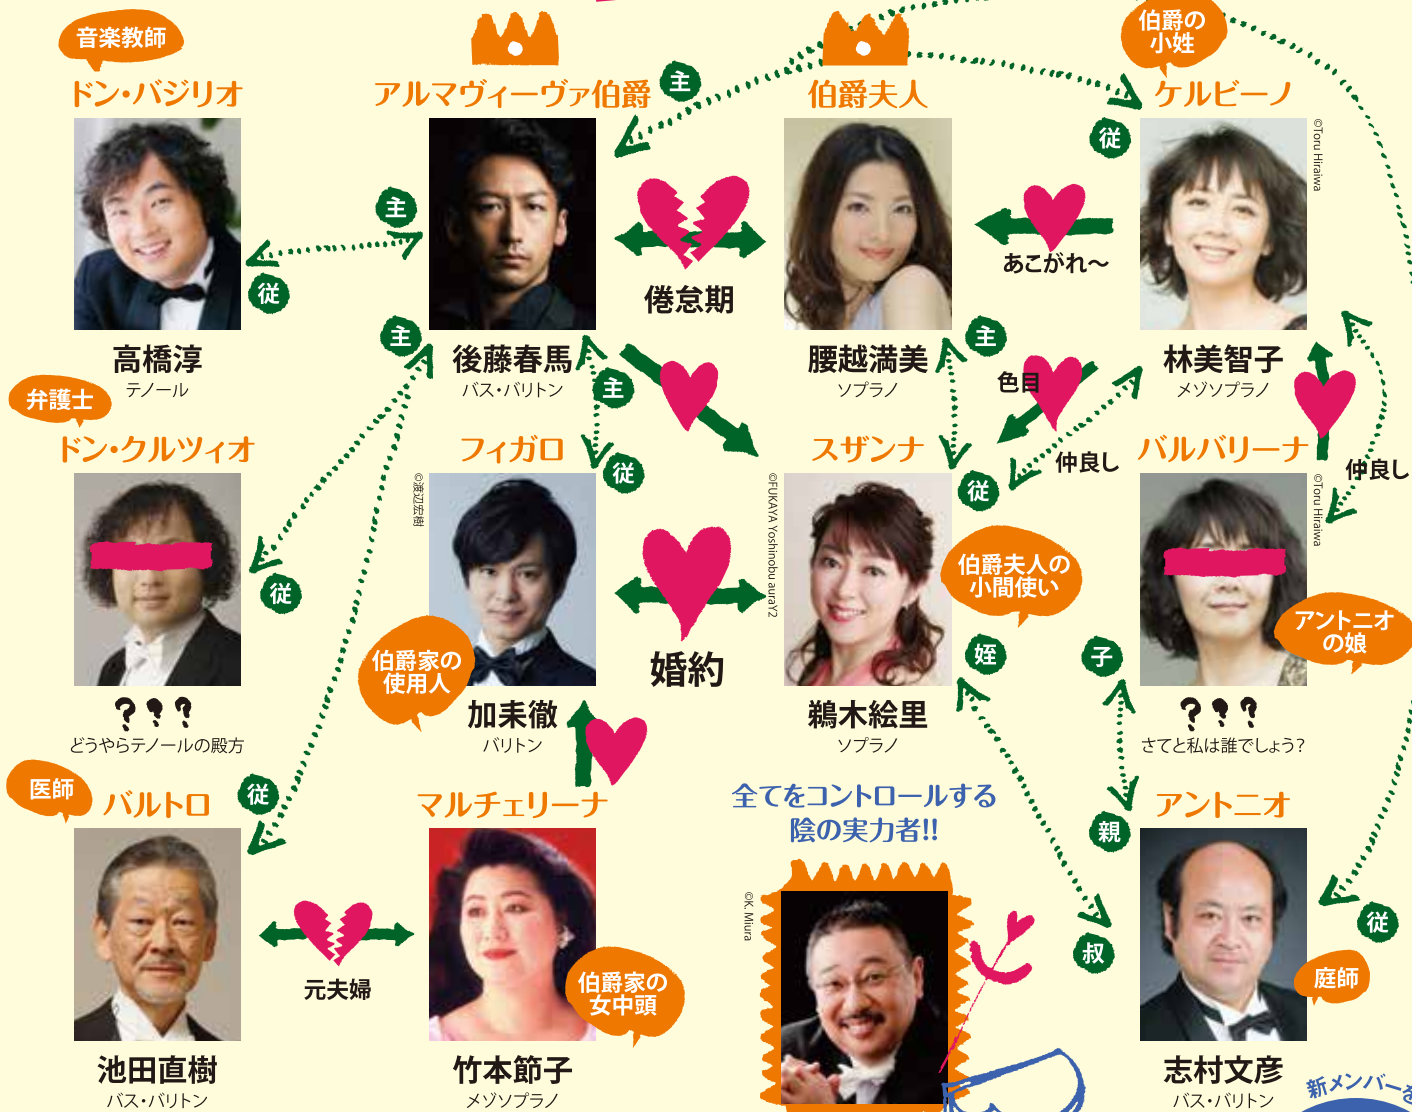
音楽教師
ドン・バジリオ
高橋淳
テノール

アルマヴィーヴァ伯爵
主
後藤春馬
バス・バリトン

倦怠期

伯爵夫人
腰越満美
ソプラノ

あこがれ〜

伯爵の小姓
ケルビーノ
従
林美智子
メゾソプラノ
©Toru Hiraiwa

主
従
主
主
従
主
色目
仲良し
従

弁護士
ドン・クルツィオ
従
? ? ?
どうやらテノールの殿方

フィガロ
©渡辺宏樹
伯爵家の使用人
加耒徹
バリトン

婚約

スザンナ
©FUKAYA Yoshinobu auraY2
伯爵夫人の小間使い
鵜木絵里
ソプラノ
姪

バルバリーナ
仲良し
©Toru Hiraiwa
アントニオの娘
子
? ? ?
さてと私は誰でしょう?

医師
バルトロ
従
池田直樹
バス・バリトン

元夫婦

マルチェリーナ
伯爵家の女中頭
竹本節子
メゾソプラノ

全てをコントロールする
陰の実力者!!
©K. Miura

親
アントニオ
叔
従
庭師
志村文彦
バス・バリトン

新メンバーを